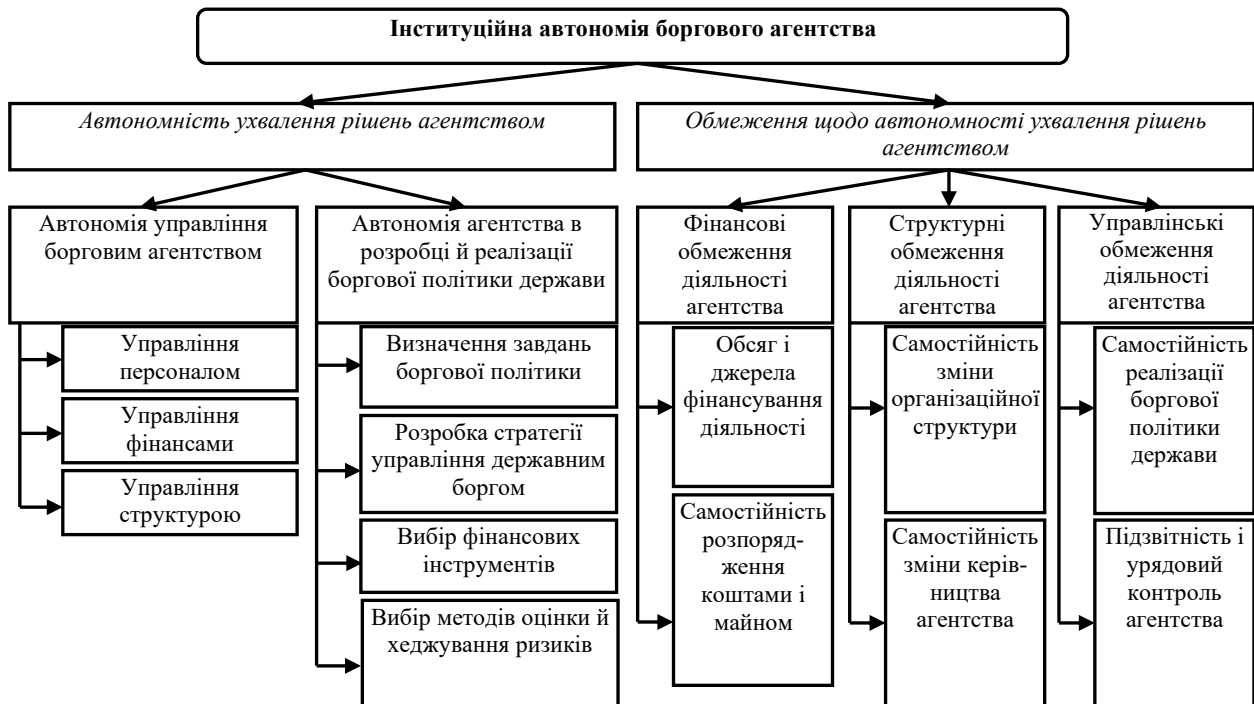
Інституційна автономія боргового агентства

Автономність ухвалення рішень агентством

Обмеження щодо автономності ухвалення рішень агентством

Автономія управління борговим агентством

Управління персоналом

Управління фінансами

Управління структурою

Автономія агентства в розробці й реалізації боргової політики держави

Визначення завдань боргової політики

Розробка стратегії управління державним боргом

Вибір фінансових інструментів

Вибір методів оцінки й хеджування ризиків

Фінансові обмеження діяльності агентства

Обсяг і джерела фінансування діяльності

Самостійність розпорядження коштами і майном

Структурні обмеження діяльності агентства

Самостійність зміни організаційної структури

Самостійність зміни керівництва агентства

Управлінські обмеження діяльності агентства

Самостійність реалізації боргової політики держави

Підзвітність і урядовий контроль агентства